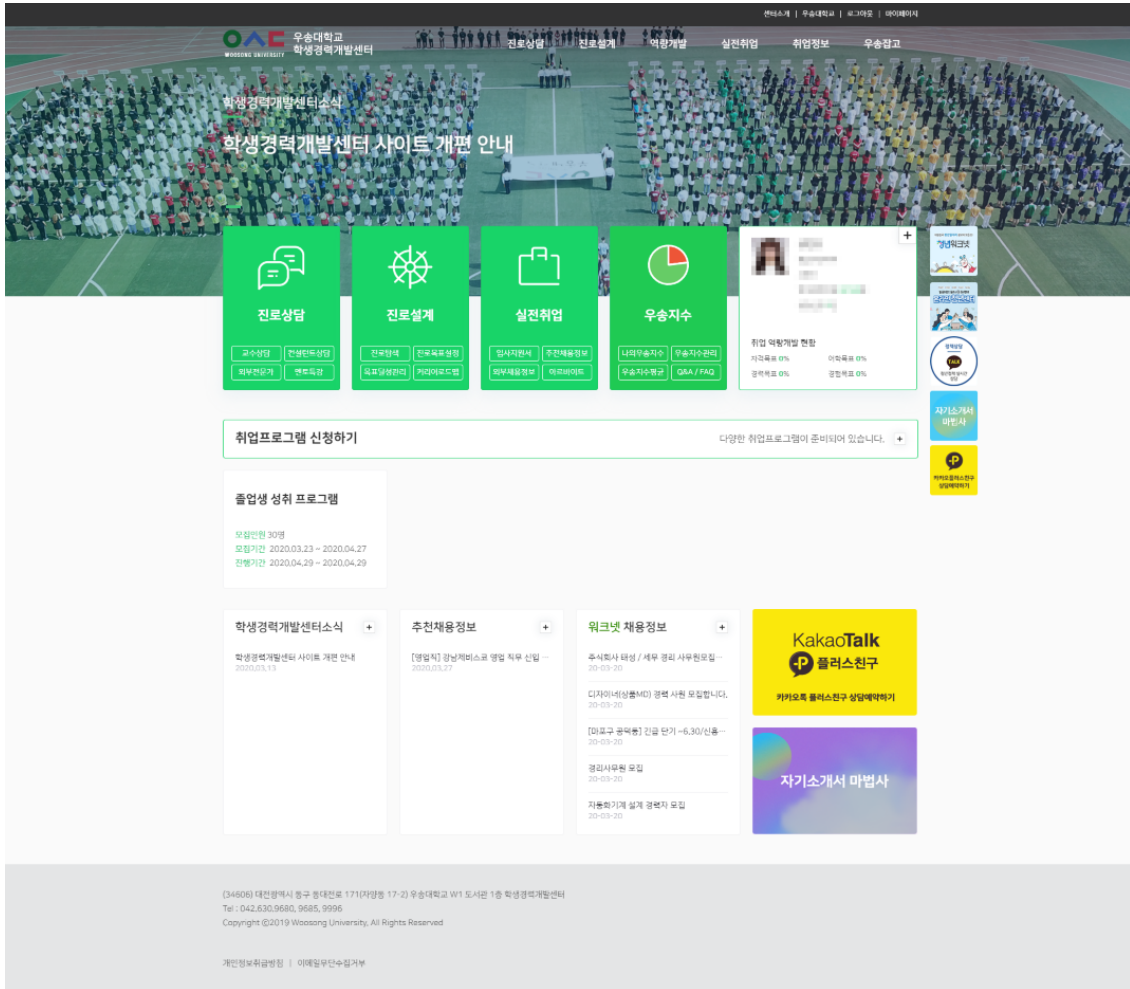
센터소개 | 우송대학교 | 로그아웃 | 마이페이지

WOOSONG UNIVERSITY 우송대학교 학생경력개발센터

진로상담 진로설계 역량개발 실전취업 취업정보 우송잡고

학생경력개발센터소식

학생경력개발센터 사이트 개편 안내

진로상담
교수상담 컨설턴트상담
외부전문가 멘토특강

진로설계
진로탐색 진로목표설정
목표달성관리 커리어로드맵

실전취업
입사지원서 추천채용정보
외부채용정보 아르바이트

우송지수
나의우송지수 우송지수관리
우송지수평균 Q&A / FAQ

+

취업 역량개발 현황
자격목표 0% 어학목표 0%
경력목표 0% 경험목표 0%

경남워크넷

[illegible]

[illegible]

자기소개서 마법사

카카오톡플러스친구 상담예약하기

취업프로그램 신청하기
다양한 취업프로그램이 준비되어 있습니다. +

졸업생 성취 프로그램
모집인원 30명
모집기간 2020.03.23 ~ 2020.04.27
진행기간 2020.04.29 ~ 2020.04.29

학생경력개발센터소식 +
학생경력개발센터 사이트 개편 안내
2020.03.13

추천채용정보 +
[영업직] 강남케비스코 영업 직무 신입 ...
2020.03.27

워크넷 채용정보 +
주식회사 태성 / 세무 경리 사무원모집...
20-03-20
디자이너(상품MD) 경력 사원 모집합니다.
20-03-20
[마포구 공덕동] 긴급 단기 ~6.30/신용...
20-03-20
경리사무원 모집
20-03-20
자동화기계 설계 경력자 모집
20-03-20

KakaoTalk
플러스친구
카카오톡 플러스친구 상담예약하기

자기소개서 마법사

(34606) 대전광역시 동구 동대전로 171(자양동 17-2) 우송대학교 W1 도서관 1층 학생경력개발센터
Tel : 042.630.9680, 9685, 9996
Copyright ©2019 Woosong University, All Rights Reserved

개인정보취급방침 | 이메일무단수집거부